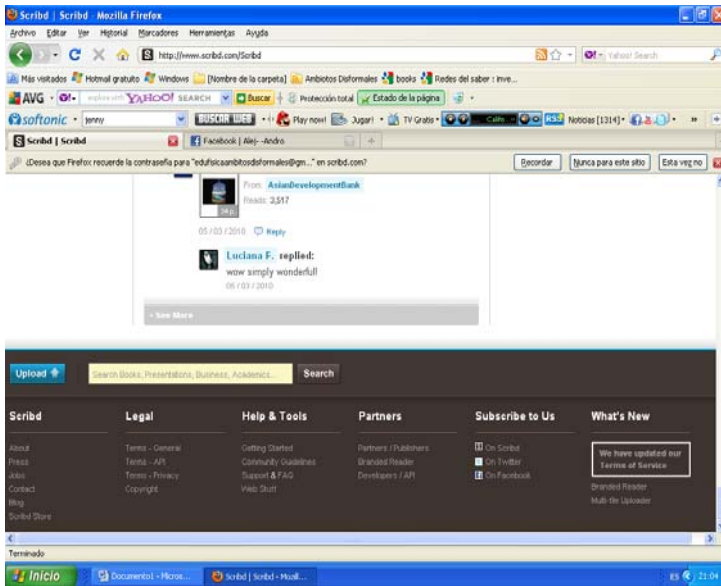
Scribd | Scribd - Mozilla Firefox

Archivo Editar Ver Historial Marcadores Herramientas Ayuda

http://www.scribd.com/Scribd

Yahoo! Search

Más visitados Hotmail gratuito Windows [Nombre de la carpeta] Ambitos Disformales books Redes del saber : inve...

AVG explore with YAHOO! SEARCH Buscar Protección total Estado de la página

softonic jenny BUSCAR WEB Play now! Jugar! TV Gratis Radio Noticias [1314]

Scribd | Scribd

Facebook | Alej--Andro

¿Desea que Firefox recuerde la contraseña para "edufisicaambitosdisformales@gm..." en scribd.com?

Recordar

Nunca para este sitio

Esta vez no

From: AsianDevelopementBank

Reads: 3,517

34 p.

05 / 03 / 2010 Reply

Luciana F. replied:

wow simply wonderfull

06 / 03 / 2010

See More

Upload

Search Books, Presentations, Business, Academics...

Search

Scribd

About

Press

Jobs

Contact

Blog

Scribd Store

Legal

Terms - General

Terms - API

Terms - Privacy

Copyright

Help & Tools

Getting Started

Community Guidelines

Support & FAQ

Web Stuff

Partners

Partners / Publishers

Branded Reader

Developers / API

Subscribe to Us

On Scribd

On Twitter

On Facebook

What's New

We have updated our Terms of Service

Branded Reader

Multi-file Uploader

Terminado

Inicio

Documento1 - Micros...

Scribd | Scribd - Mozill...

ES 21:0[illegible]